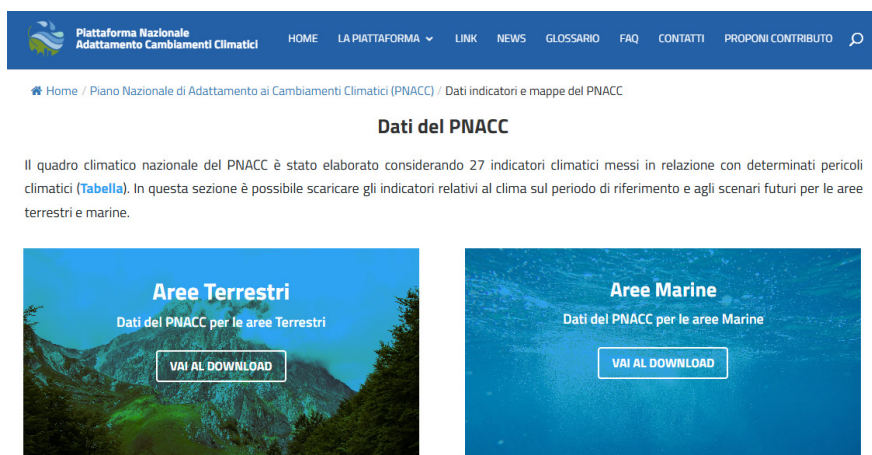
Piattaforma Nazionale
Adattamento Cambiamenti Climatici

HOME LA PIATTAFORMA LINK NEWS GLOSSARIO FAQ CONTATTI PROPONI CONTRIBUTO

Home / Piano Nazionale di Adattamento ai Cambiamenti Climatici (PNACC) / Dati indicatori e mappe del PNACC

Dati del PNACC

Il quadro climatico nazionale del PNACC è stato elaborato considerando 27 indicatori climatici messi in relazione con determinati pericoli climatici (Tabella). In questa sezione è possibile scaricare gli indicatori relativi al clima sul periodo di riferimento e agli scenari futuri per le aree terrestri e marine.

Aree Terrestri
Dati del PNACC per le aree Terrestri
VAI AL DOWNLOAD

Aree Marine
Dati del PNACC per le aree Marine
VAI AL DOWNLOAD